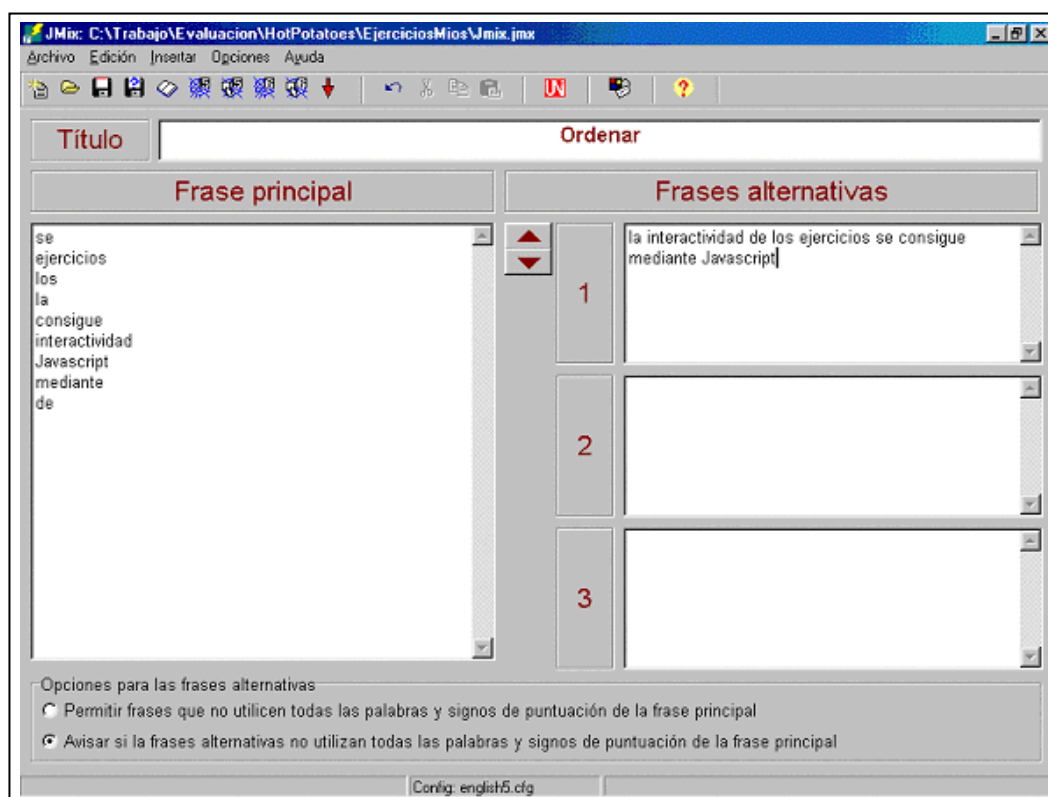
JMix: C:\Trabajo\Evaluacion\HotPotatoes\EjerciciosMios\Jmix.jmx

Archivo Edición Insertar Opciones Ayuda

Título

Ordenar

Frase principal

Frases alternativas

se
ejercicios
los
la
consigue
interactividad
Javascript
mediante
de

1

la interactividad de los ejercicios se consigue mediante Javascript

2

3

Opciones para las frases alternativas

Permitir frases que no utilicen todas las palabras y signos de puntuación de la frase principal

Avisar si la frases alternativas no utilizan todas las palabras y signos de puntuación de la frase principal

Config: english5.cfg